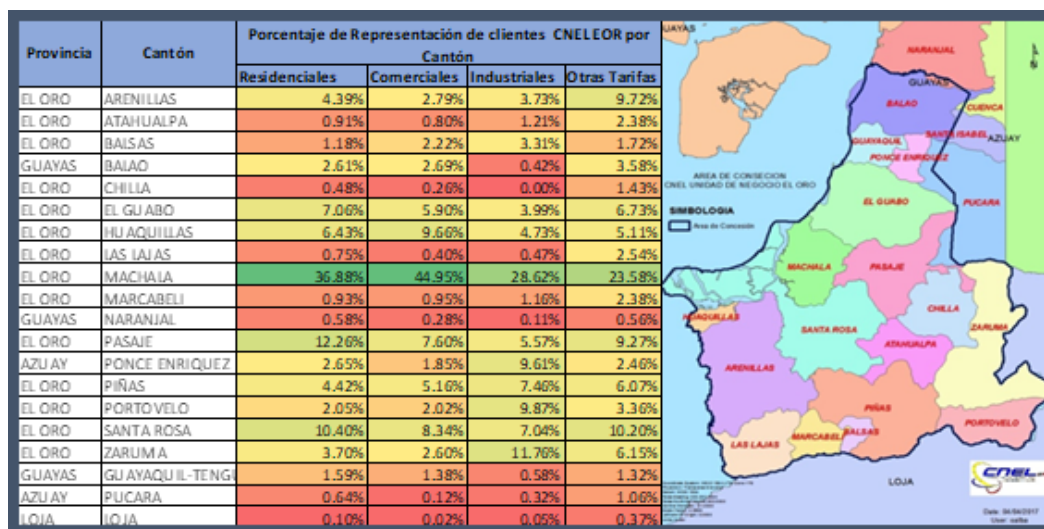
| Provincia | Cantón | Porcentaje de Representación de clientes CNELEOR por Cantón | | | |
|---|---|---|---|---|---|
| | | Residenciales | Comerciales | Industriales | Otras Tarifas |
| EL ORO | ARENILLAS | 4.39% | 2.79% | 3.73% | 9.72% |
| EL ORO | ATAHUALPA | 0.91% | 0.80% | 1.21% | 2.38% |
| EL ORO | BALSAS | 1.18% | 2.22% | 3.31% | 1.72% |
| GUAYAS | BALAO | 2.61% | 2.69% | 0.42% | 3.58% |
| EL ORO | CHILLA | 0.48% | 0.26% | 0.00% | 1.43% |
| EL ORO | EL GUABO | 7.06% | 5.90% | 3.99% | 6.73% |
| EL ORO | HUAQUILLAS | 6.43% | 9.66% | 4.73% | 5.11% |
| EL ORO | LAS LAJAS | 0.75% | 0.40% | 0.47% | 2.54% |
| EL ORO | MACHALA | 36.88% | 44.95% | 28.62% | 23.58% |
| EL ORO | MARCABELI | 0.93% | 0.95% | 1.16% | 2.38% |
| GUAYAS | NARANJAL | 0.58% | 0.28% | 0.11% | 0.56% |
| EL ORO | PASAJE | 12.26% | 7.60% | 5.57% | 9.27% |
| AZUAY | PONCE ENRIQUEZ | 2.65% | 1.85% | 9.61% | 2.46% |
| EL ORO | PIÑAS | 4.42% | 5.16% | 7.46% | 6.07% |
| EL ORO | PORTOVELO | 2.05% | 2.02% | 9.87% | 3.36% |
| EL ORO | SANTA ROSA | 10.40% | 8.34% | 7.04% | 10.20% |
| EL ORO | ZARUMA | 3.70% | 2.60% | 11.76% | 6.15% |
| GUAYAS | GUAYAQUIL-TENGI | 1.59% | 1.38% | 0.58% | 1.32% |
| AZUAY | PUCARA | 0.64% | 0.12% | 0.32% | 1.06% |
| LOJA | LOJA | 0.10% | 0.02% | 0.05% | 0.37% |

GUAYAS
NARANJAL
GUAYAS
BALAO
CUENCA
GUAYAQUIL
SANTA ISABEL
AZUAY
PONCE ENRIQUEZ
AREA DE CONSECION CNEL UNIDAD DE NEGOCIO EL ORO
SIMBOLOGIA
Area de Concesión
EL GUABO
PUCARA
MACHALA
PASAJE
HUAQUILLAS
CHILLA
SANTA ROSA
ZARUMA
ATAHUALPA
ARENILLAS
PIÑAS
PORTOVELO
LAS LAJAS
MARCABELI
BALSAS
LOJA
CNEL
Date: 04/04/2017
User: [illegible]